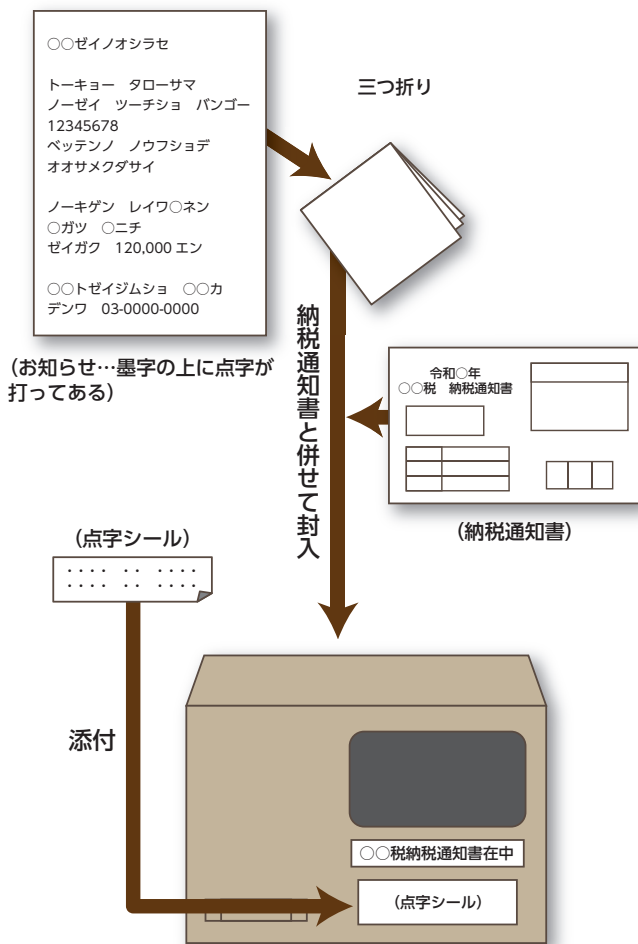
○○ゼイノオシラセ

トーキョー　タローサマ
ノーゼイ　ツーチショ　バンゴー
12345678
ベッテンノ　ノウフショデ
オオサメクダサイ

ノーキゲン　レイワ○ネン
○ガツ　○ニチ
ゼイガク　120,000 エン

○○トゼイジムショ　○○カ
デンワ　03-0000-0000

（お知らせ…墨字の上に点字が打ってある）

三つ折り

納税通知書と併せて封入

令和○年
○○税　納税通知書

（納税通知書）

（点字シール）

添付

○○税納税通知書在中

（点字シール）